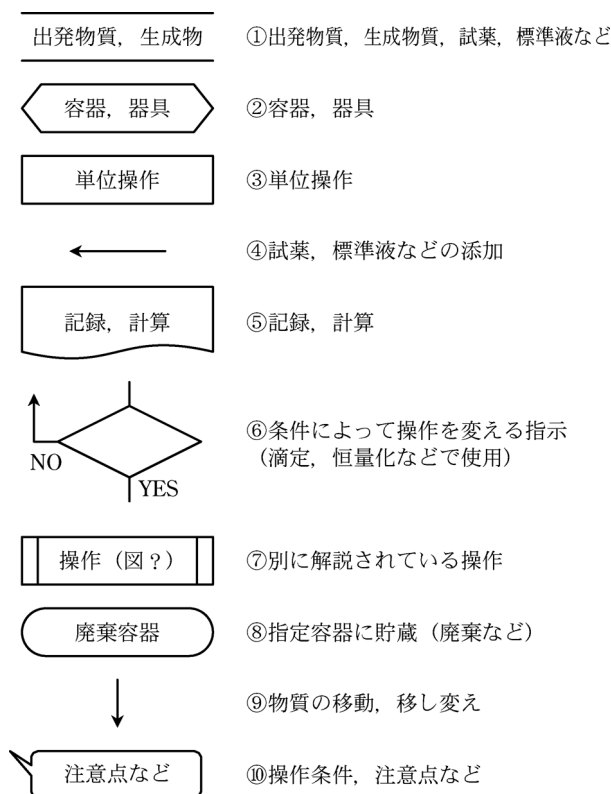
出発物質，生成物　①出発物質，生成物質，試薬，標準液など

容器，器具　②容器，器具

単位操作　③単位操作

④試薬，標準液などの添加

記録，計算　⑤記録，計算

NO
YES
⑥条件によって操作を変える指示（滴定，恒量化などで使用）

操作（図？）　⑦別に解説されている操作

廃棄容器　⑧指定容器に貯蔵（廃棄など）

⑨物質の移動，移し変え

注意点など　⑩操作条件，注意点など